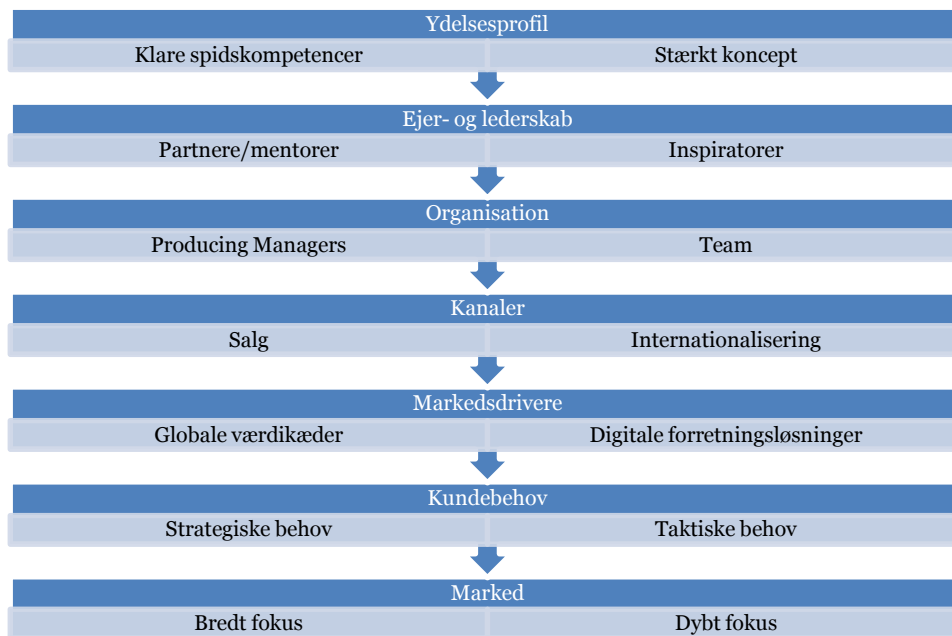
Ydelsesprofil

Klare spidskompetencer

Stærkt koncept

Ejer- og lederskab

Partnere/mentorer

Inspiratorer

Organisation

Producing Managers

Team

Kanaler

Salg

Internationalisering

Markedsdrivere

Globale værdikæder

Digitale forretningsløsninger

Kundebehov

Strategiske behov

Taktiske behov

Marked

Bredt fokus

Dybt fokus